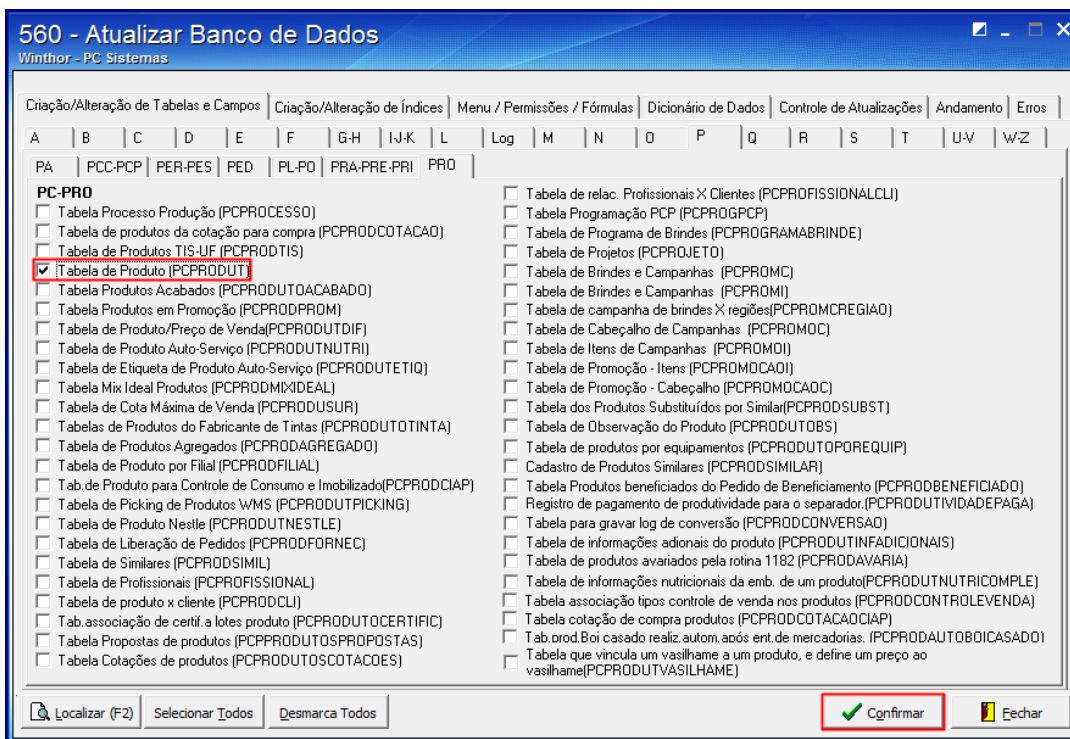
560 - Atualizar Banco de Dados
Winthor - PC Sistemas

Criação/Alteração de Tabelas e Campos | Criação/Alteração de Índices | Menu / Permissões / Fórmulas | Dicionário de Dados | Controle de Atualizações | Andamento | Erros

A | B | C | D | E | F | G-H | I-J-K | L | Log | M | N | O | P | Q | R | S | T | U-V | W-Z

PA | PCC-PCP | PER-PES | PED | PL-PO | PRA-PRE-PRI | PRO

PC-PRO
Tabela Processo Produção (PCPROCESSO)
Tabela de produtos da cotação para compra (PCPRODCOTACAO)
Tabela de Produtos TIS-UF (PCPRODTIS)
Tabela de Produto (PCPRODUT)
Tabela Produtos Acabados (PCPRODUTOACABADO)
Tabela Produtos em Promoção (PCPRODPROM)
Tabela de Produto/Preço de Venda(PCPRODUTDIF)
Tabela de Produto Auto-Serviço (PCPRODUTNUTRI)
Tabela de Etiqueta de Produto Auto-Serviço (PCPRODUTETIQ)
Tabela Mix Ideal Produtos (PCPRODMIXIDEAL)
Tabela de Cota Máxima de Venda (PCPRODUSUR)
Tabelas de Produtos do Fabricante de Tintas (PCPRODUTOTINTA)
Tabela de Produtos Agregados (PCPRODAGREGADO)
Tabela de Produto por Filial (PCPRODFILIAL)
Tab.de Produto para Controle de Consumo e Imobilizado(PCPRODCIAP)
Tabela de Picking de Produtos WMS (PCPRODUTPICKING)
Tabela de Produto Nestle (PCPRODUTNESTLE)
Tabela de Liberação de Pedidos (PCPRODFORNEC)
Tabela de Similares (PCPRODSIMIL)
Tabela de Profissionais (PCPROFISSIONAL)
Tabela de produto x cliente (PCPRODCLI)
Tab.associação de certif.a lotes produto (PCPRODUTOCERTIFIC)
Tabela Propostas de produtos (PCPPRODUTOSPROPOSTAS)
Tabela Cotações de produtos (PCPRODUTOSCOTACOES)
Tabela de relac. Profissionais X Clientes (PCPROFISSIONALCLI)
Tabela Programação PCP (PCPROGPCP)
Tabela de Programa de Brindes (PCPROGRAMABRINDE)
Tabela de Projetos (PCPROJETO)
Tabela de Brindes e Campanhas (PCPROMC)
Tabela de Brindes e Campanhas (PCPROMI)
Tabela de campanha de brindes X regiões(PCPROMCREGIAO)
Tabela de Cabeçalho de Campanhas (PCPROMOC)
Tabela de Itens de Campanhas (PCPROMOI)
Tabela de Promoção - Itens (PCPROMOCAOI)
Tabela de Promoção - Cabeçalho (PCPROMOCAOC)
Tabela dos Produtos Substituídos por Similar(PCPRODSUBST)
Tabela de Observação do Produto (PCPRODUTOBS)
Tabela de produtos por equipamentos (PCPRODUTOPOREQUIP)
Cadastro de Produtos Similares (PCPRODSIMILAR)
Tabela Produtos beneficiados do Pedido de Beneficiamento (PCPRODBENEFICIADO)
Registro de pagamento de produtividade para o separador.(PCPRODUTIVIDADEPAGA)
Tabela para gravar log de conversão (PCPRODCONVERSAO)
Tabela de informações adionais do produto (PCPRODUTINFADICIONAIS)
Tabela de produtos avariados pela rotina 1182 (PCPRODAVARIA)
Tabela de informações nutricionais da emb. de um produto(PCPRODUTNUTRICOMPLE)
Tabela associação tipos controle de venda nos produtos (PCPRODCONTROLEVENDA)
Tabela cotação de compra produtos (PCPRODCOTACAOCIAP)
Tab.prod.Boi casado realiz.autom.após ent.de mercadorias. (PCPRODAUTOBOICASADO)
Tabela que vincula um vasilhame a um produto, e define um preço ao vasilhame(PCPRODUTVASILHAME)

Localizar (F2) | Selecionar Todos | Desmarca Todos | Confirmar | Fechar